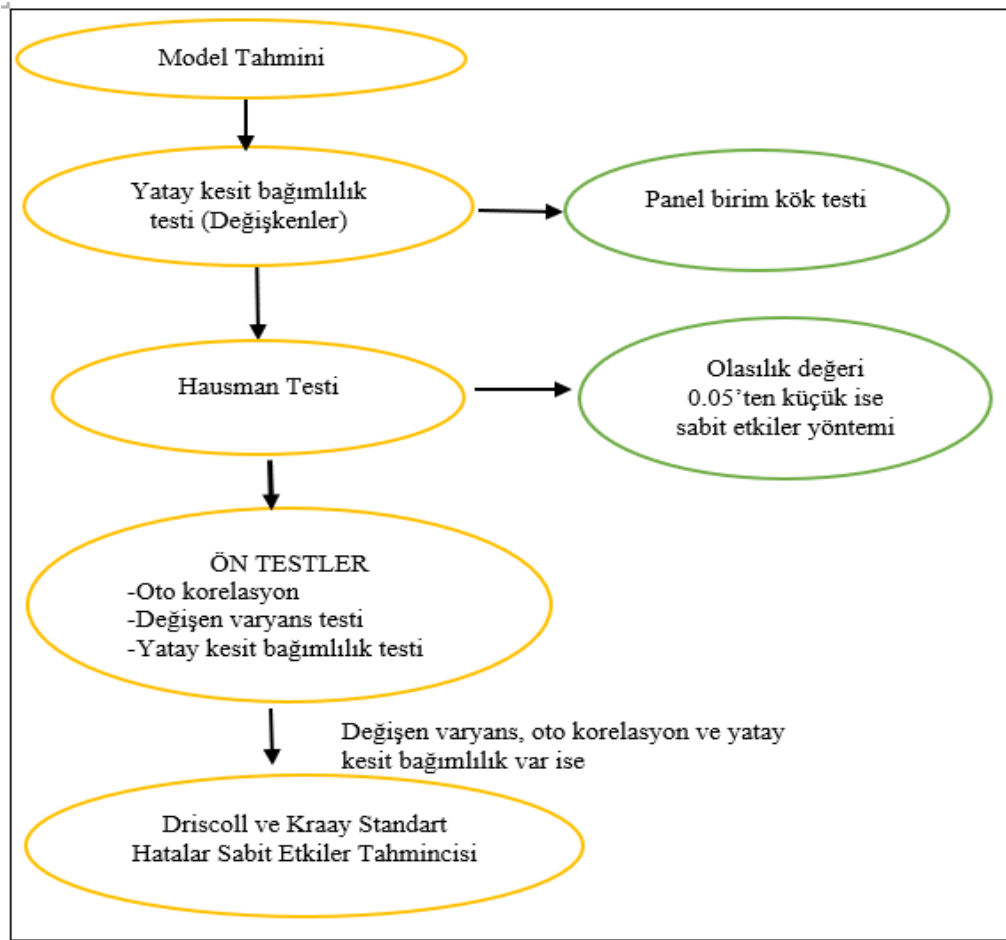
Model Tahmini

Yatay kesit bağımlılık testi (Değişkenler)

Panel birim kök testi

Hausman Testi

Olasılık değeri 0.05'ten küçük ise sabit etkiler yöntemi

ÖN TESTLER
-Oto korelasyon
-Değişen varyans testi
-Yatay kesit bağımlılık testi

Değişen varyans, oto korelasyon ve yatay kesit bağımlılık var ise

Driscoll ve Kraay Standart Hatalar Sabit Etkiler Tahmincisi